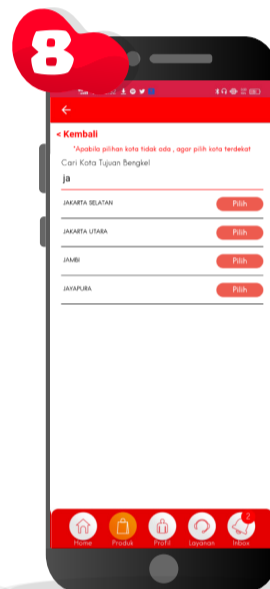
8

< Kembali

*Apabila pilihan kota tidak ada , agar pilih kota terdekat

Cari Kota Tujuan Bengkel

ja

JAKARTA SELATAN Pilih

JAKARTA UTARA Pilih

JAMBI Pilih

JAYAPURA Pilih

Home Produk Profil Layanan Inbox 2